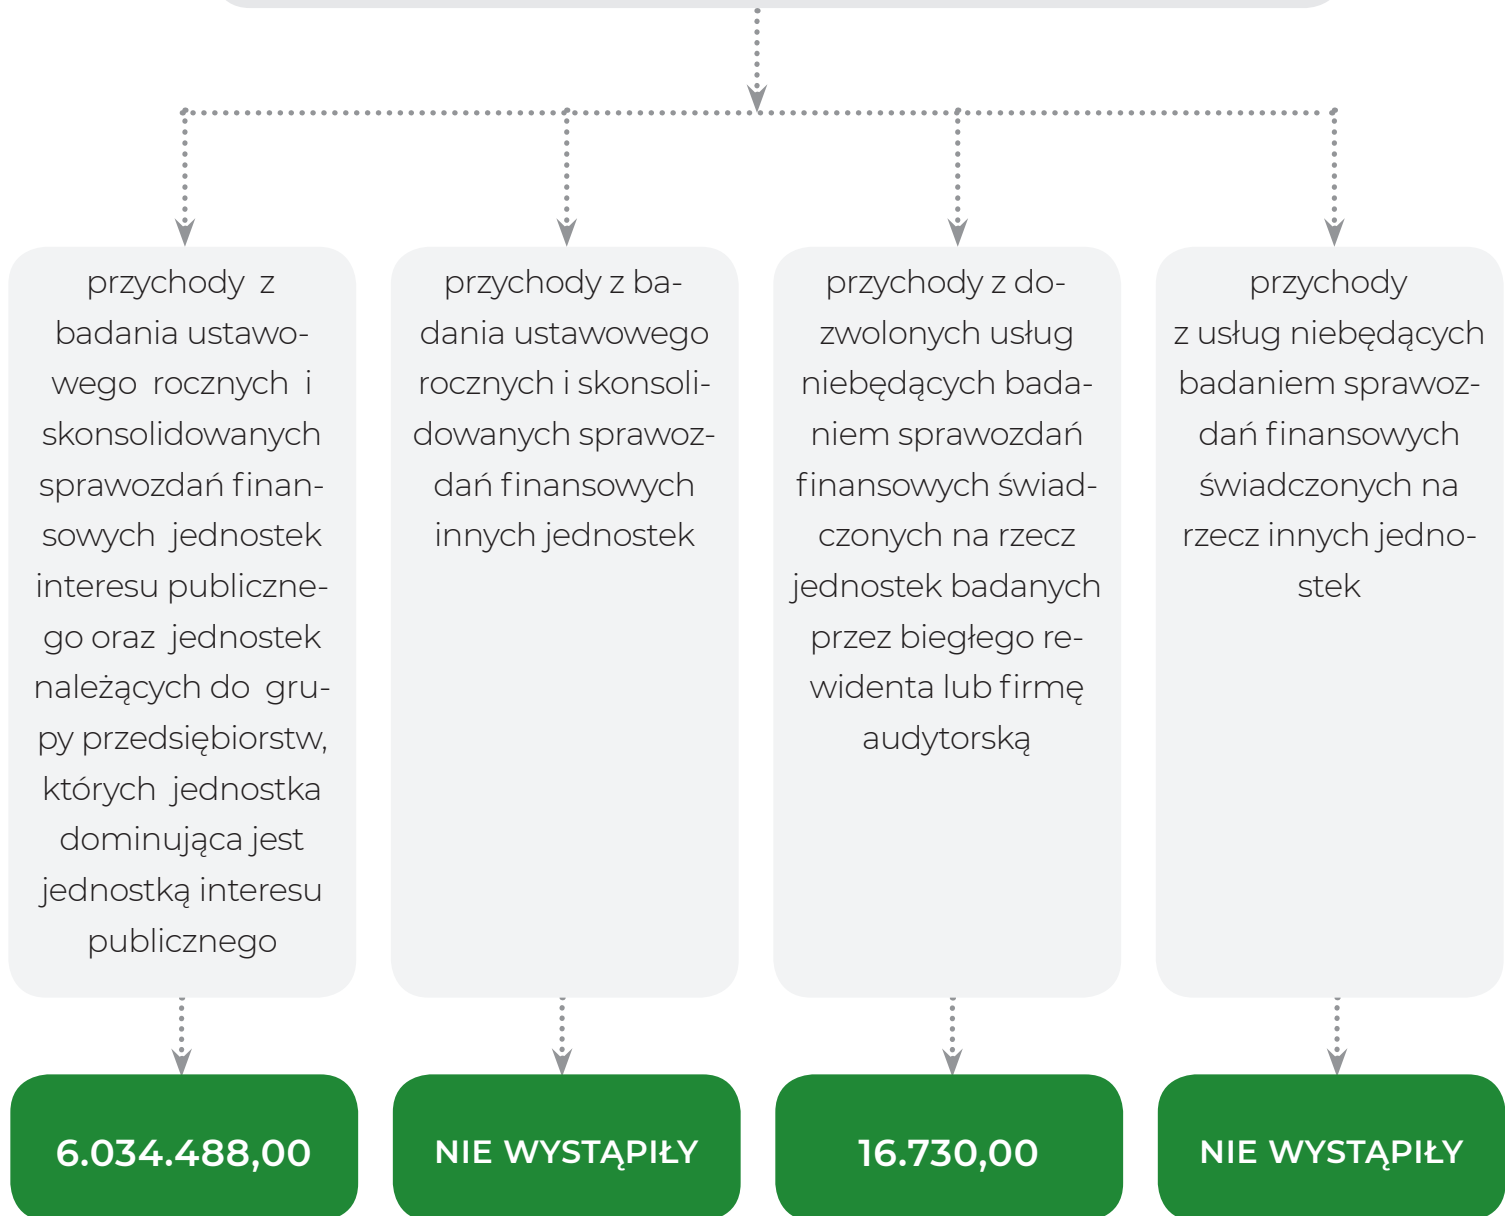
przychody z badania ustawowego rocznych i skonsolidowanych sprawozdań finansowych jednostek interesu publicznego oraz jednostek należących do grupy przedsiębiorstw, których jednostka dominująca jest jednostką interesu publicznego

6.034.488,00

przychody z badania ustawowego rocznych i skonsolidowanych sprawozdań finansowych innych jednostek

NIE WYSTĄPIŁY

przychody z dozwolonych usług niebędących badaniem sprawozdań finansowych świadczonych na rzecz jednostek badanych przez biegłego rewidenta lub firmę audytorską

16.730,00

przychody z usług niebędących badaniem sprawozdań finansowych świadczonych na rzecz innych jednostek

NIE WYSTĄPIŁY